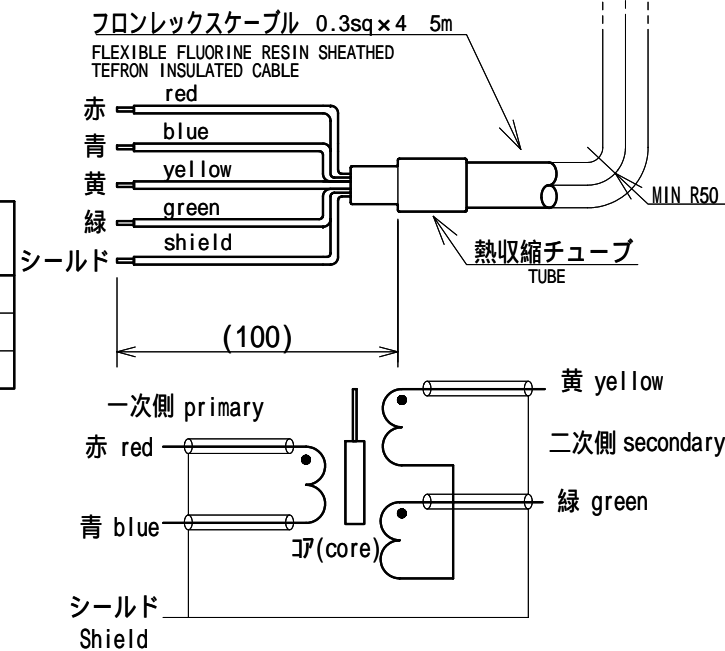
フロンレックスケーブル 0.3sq×4 5m
FLEXIBLE FLUORINE RESIN SHEATHED TEFRON INSULATED CABLE

赤 red
青 blue
黄 yellow
緑 green
シールド shield

MIN R50

熱収縮チューブ
TUBE

(100)

一次側 primary
赤 red
青 blue
コア(core)
黄 yellow
二次側 secondary
緑 green
シールド
Shield